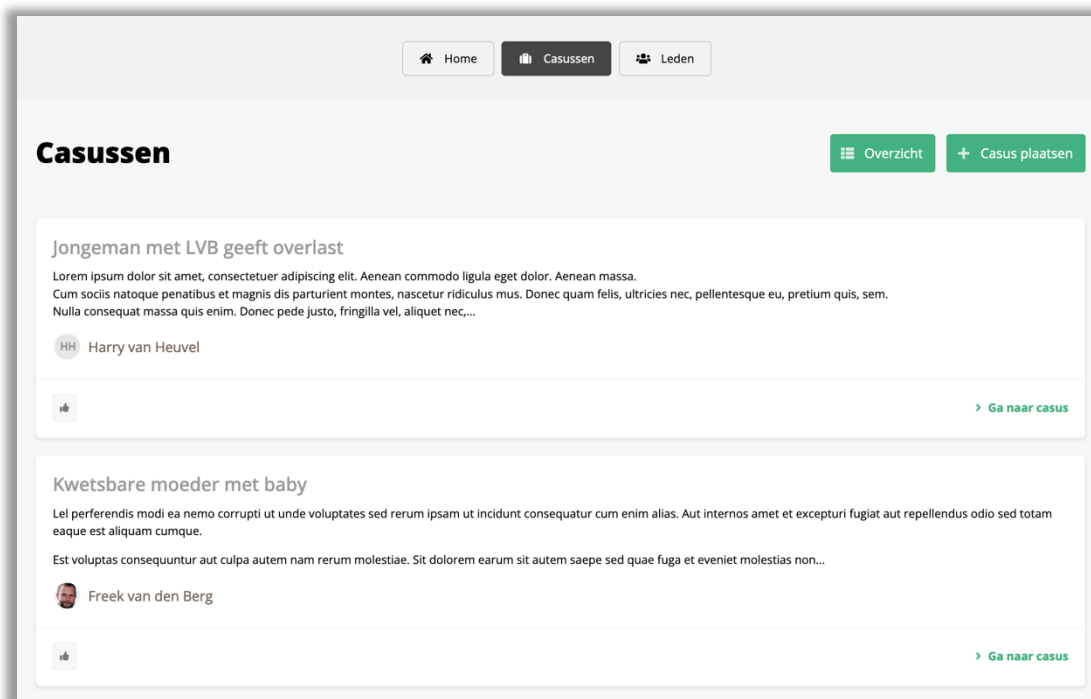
Home Casussen Leden

Casussen

Overzicht + Casus plaatsen

Jongeman met LVB geeft overlast

Lorem ipsum dolor sit amet, consectetuer adipiscing elit. Aenean commodo ligula eget dolor. Aenean massa.
Cum sociis natoque penatibus et magnis dis parturient montes, nascetur ridiculus mus. Donec quam felis, ultricies nec, pellentesque eu, pretium quis, sem.
Nulla consequat massa quis enim. Donec pede justo, fringilla vel, aliquet nec,...

HH Harry van Heuvel

› Ga naar casus

Kwetsbare moeder met baby

Lel perferendis modi ea nemo corrupti ut unde voluptates sed rerum ipsam ut incidunt consequatur cum enim alias. Aut internos amet et excepturi fugiat aut repellendus odio sed totam eaque est aliquam cumque.

Est voluptas consequuntur aut culpa autem nam rerum molestiae. Sit dolorem earum sit autem saepe sed quae fuga et eveniet molestias non...

Freek van den Berg

› Ga naar casus